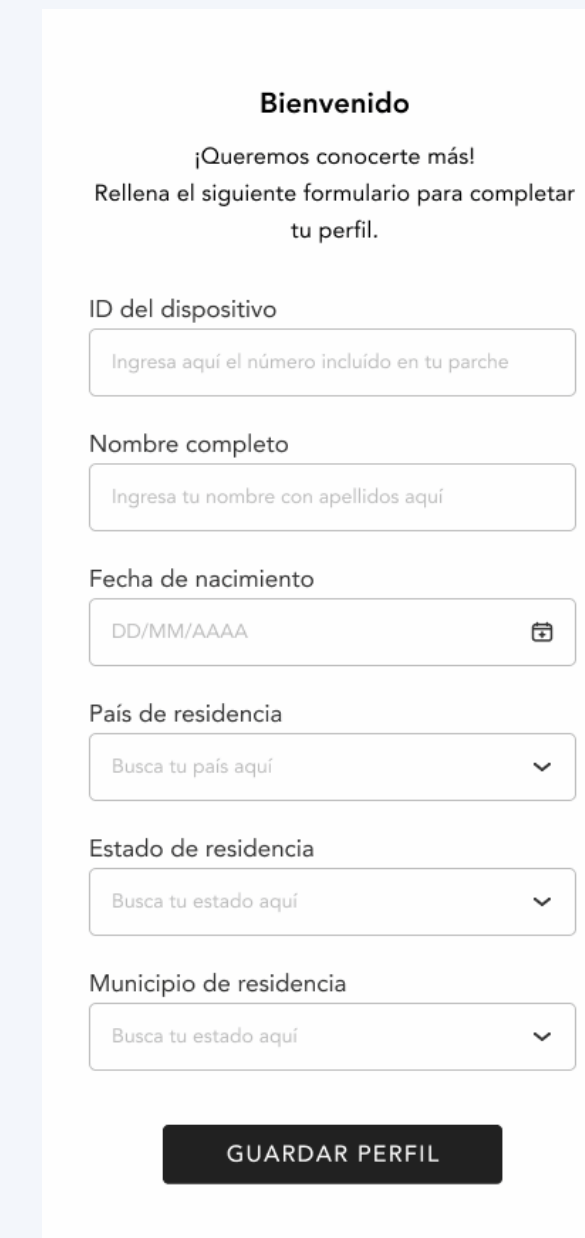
Bienvenido

¡Queremos conocerte más!
Rellena el siguiente formulario para completar tu perfil.

ID del dispositivo
Ingresa aquí el número incluído en tu parche

Nombre completo
Ingresa tu nombre con apellidos aquí

Fecha de nacimiento
DD/MM/AAAA

País de residencia
Busca tu país aquí

Estado de residencia
Busca tu estado aquí

Municipio de residencia
Busca tu estado aquí

GUARDAR PERFIL